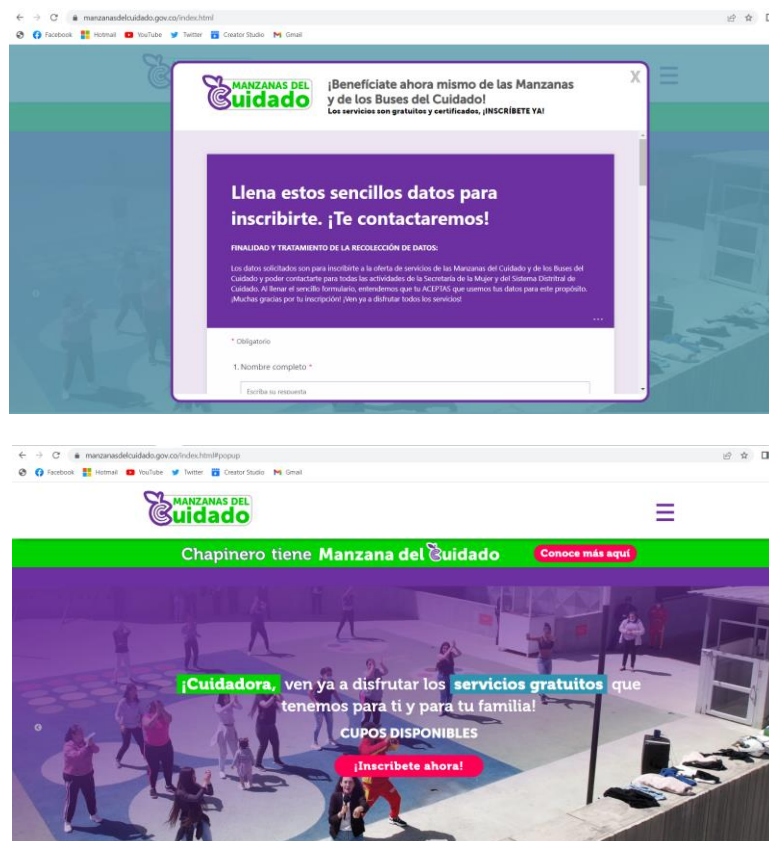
manzanasdelcuidado.gov.co/index.html

Facebook Hotmail YouTube Twitter Creator Studio Gmail

MANZANAS DEL Cuidado

¡Benefíciate ahora mismo de las Manzanas y de los Buses del Cuidado!
Los servicios son gratuitos y certificados, ¡INSCRÍBETE YA!

X

Llena estos sencillos datos para inscribirte. ¡Te contactaremos!

FINALIDAD Y TRATAMIENTO DE LA RECOLECCIÓN DE DATOS:

Los datos solicitados son para inscribirte a la oferta de servicios de las Manzanas del Cuidado y de los Buses del Cuidado y poder contactarte para todas las actividades de la Secretaría de la Mujer y del Sistema Distrital de Cuidado. Al llenar el sencillo formulario, entendemos que tu ACEPTAS que usemos tus datos para este propósito. ¡Muchas gracias por tu inscripción! ¡Ven ya a disfrutar todos los servicios!

* Obligatorio

1. Nombre completo *

Escriba su respuesta

manzanasdelcuidado.gov.co/index.html#popup

Facebook Hotmail YouTube Twitter Creator Studio Gmail

MANZANAS DEL Cuidado

Chapinero tiene Manzana del Cuidado

Conoce más aquí

¡Cuidadora, ven ya a disfrutar los servicios gratuitos que tenemos para ti y para tu familia!

CUPOS DISPONIBLES

¡Inscribete ahora!